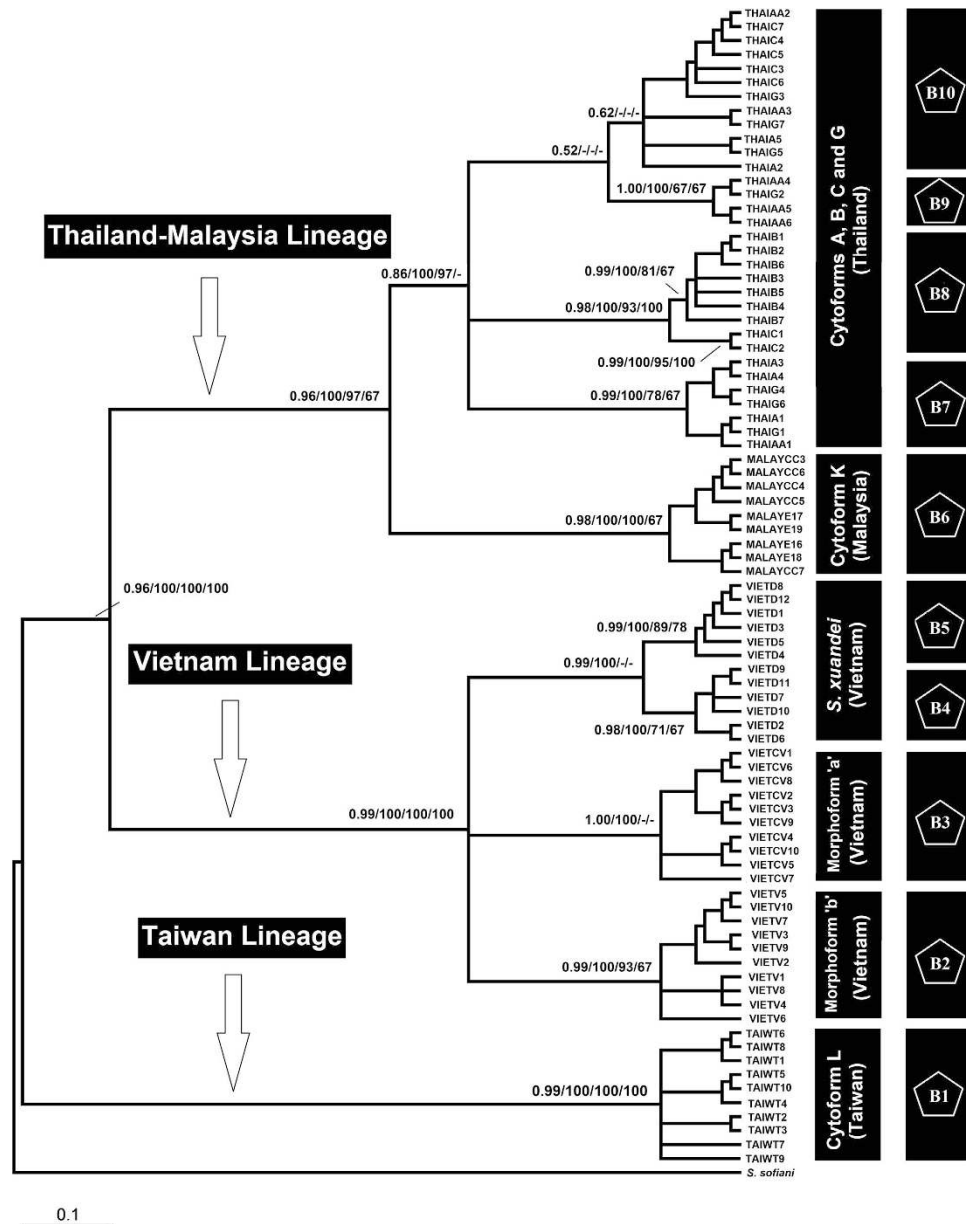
Thailand-Malaysia Lineage

Vietnam Lineage

Taiwan Lineage

THAIAA2
THAIC7
THAIC4
THAIC5
THAIC3
THAIC6
THAIG3
THAIAA3
THAIG7
THAIA5
THAIG5
THAIA2
THAIAA4
THAIG2
THAIAA5
THAIAA6
THAIB1
THAIB2
THAIB6
THAIB3
THAIB5
THAIB4
THAIB7
THAIC1
THAIC2
THAIA3
THAIA4
THAIG4
THAIG6
THAIA1
THAIG1
THAIAA1
MALAYCC3
MALAYCC6
MALAYCC4
MALAYCC5
MALAYE17
MALAYE19
MALAYE16
MALAYE18
MALAYCC7
VIETD8
VIETD12
VIETD1
VIETD3
VIETD5
VIETD4
VIETD9
VIETD11
VIETD7
VIETD10
VIETD2
VIETD6
VIETCV1
VIETCV6
VIETCV8
VIETCV2
VIETCV3
VIETCV9
VIETCV4
VIETCV10
VIETCV5
VIETCV7
VIETV5
VIETV10
VIETV7
VIETV3
VIETV9
VIETV2
VIETV1
VIETV8
VIETV4
VIETV6
TAIWT6
TAIWT8
TAIWT1
TAIWT5
TAIWT10
TAIWT4
TAIWT2
TAIWT3
TAIWT7
TAIWT9
S. sofiani

0.62/-/-/-
0.52/-/-/-
1.00/100/67/67
0.86/100/97/-
0.99/100/81/67
0.98/100/93/100
0.99/100/95/100
0.99/100/78/67
0.96/100/97/67
0.98/100/100/67
0.96/100/100/100
0.99/100/89/78
0.99/100/-/-
0.98/100/71/67
0.99/100/100/100
1.00/100/-/-
0.99/100/93/67
0.99/100/100/100

Cytoforms A, B, C and G (Thailand)
Cytoform K (Malaysia)
S. xuandei (Vietnam)
Morphoform 'a' (Vietnam)
Morphoform 'b' (Vietnam)
Cytoform L (Taiwan)

B10
B9
B8
B7
B6
B5
B4
B3
B2
B1

0.1